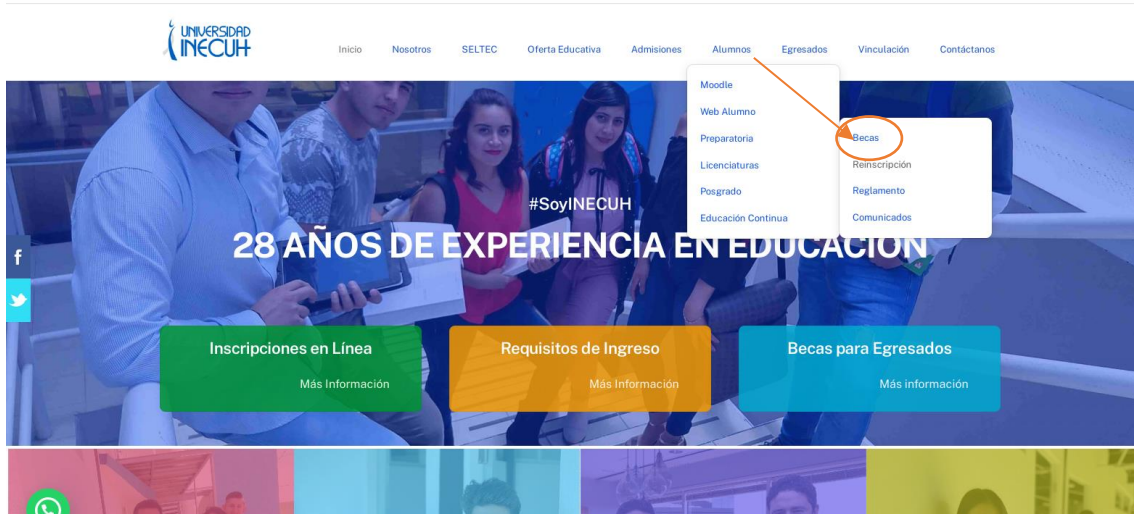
UNIVERSIDAD INECUH

Inicio Nosotros SELTEC Oferta Educativa Admisiones Alumnos Egresados Vinculación Contáctanos

Moodle
Web Alumno
Preparatoria
Licenciaturas
Posgrado
Educación Continua

Becas
Reinscripción
Reglamento
Comunicados

#SoyINECUH

28 AÑOS DE EXPERIENCIA EN EDUCACIÓN

f

Inscripciones en Línea
Más Información

Requisitos de Ingreso
Más Información

Becas para Egresados
Más información